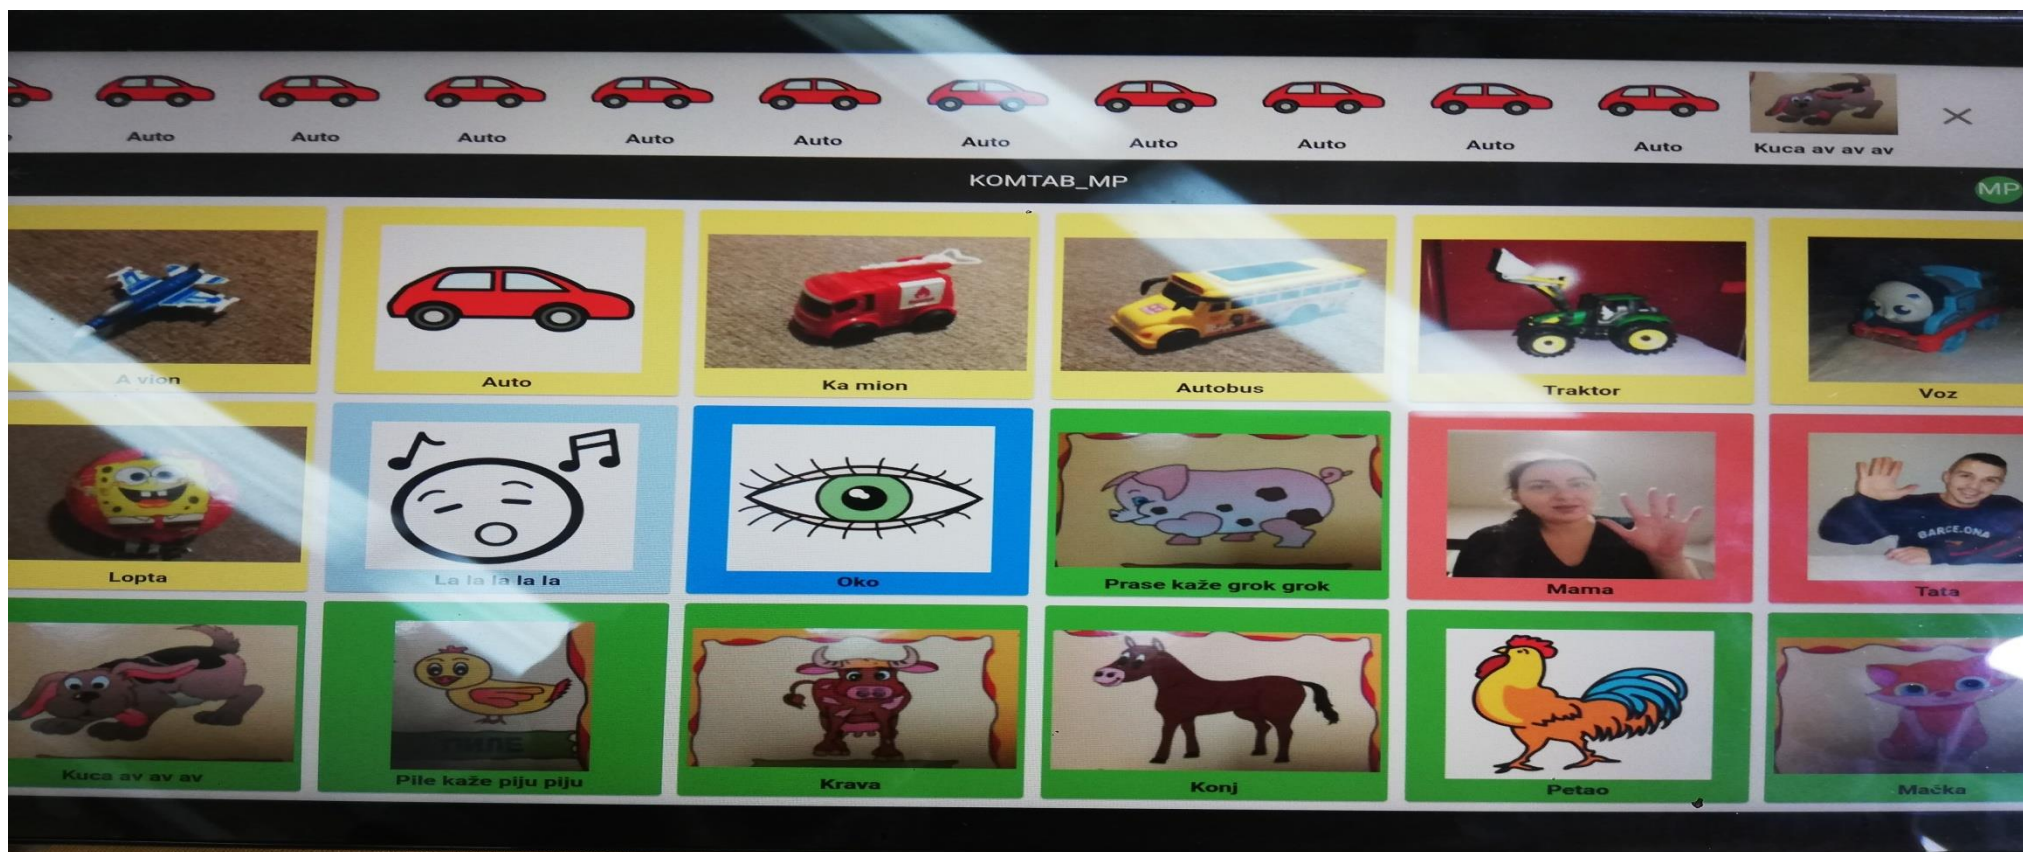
Auto Auto Auto Auto Auto Auto Auto Auto Auto Auto Kuca av av av ×

KOMTAB_MP

MP

A vion

Auto

Ka mion

Autobus

Traktor

Voz

Lopta

La la la la la

Oko

Prase kaže grok grok

Mama

Tata

Kuca av av av

Pile kaže piju piju

Krava

Konj

Petao

Mačka